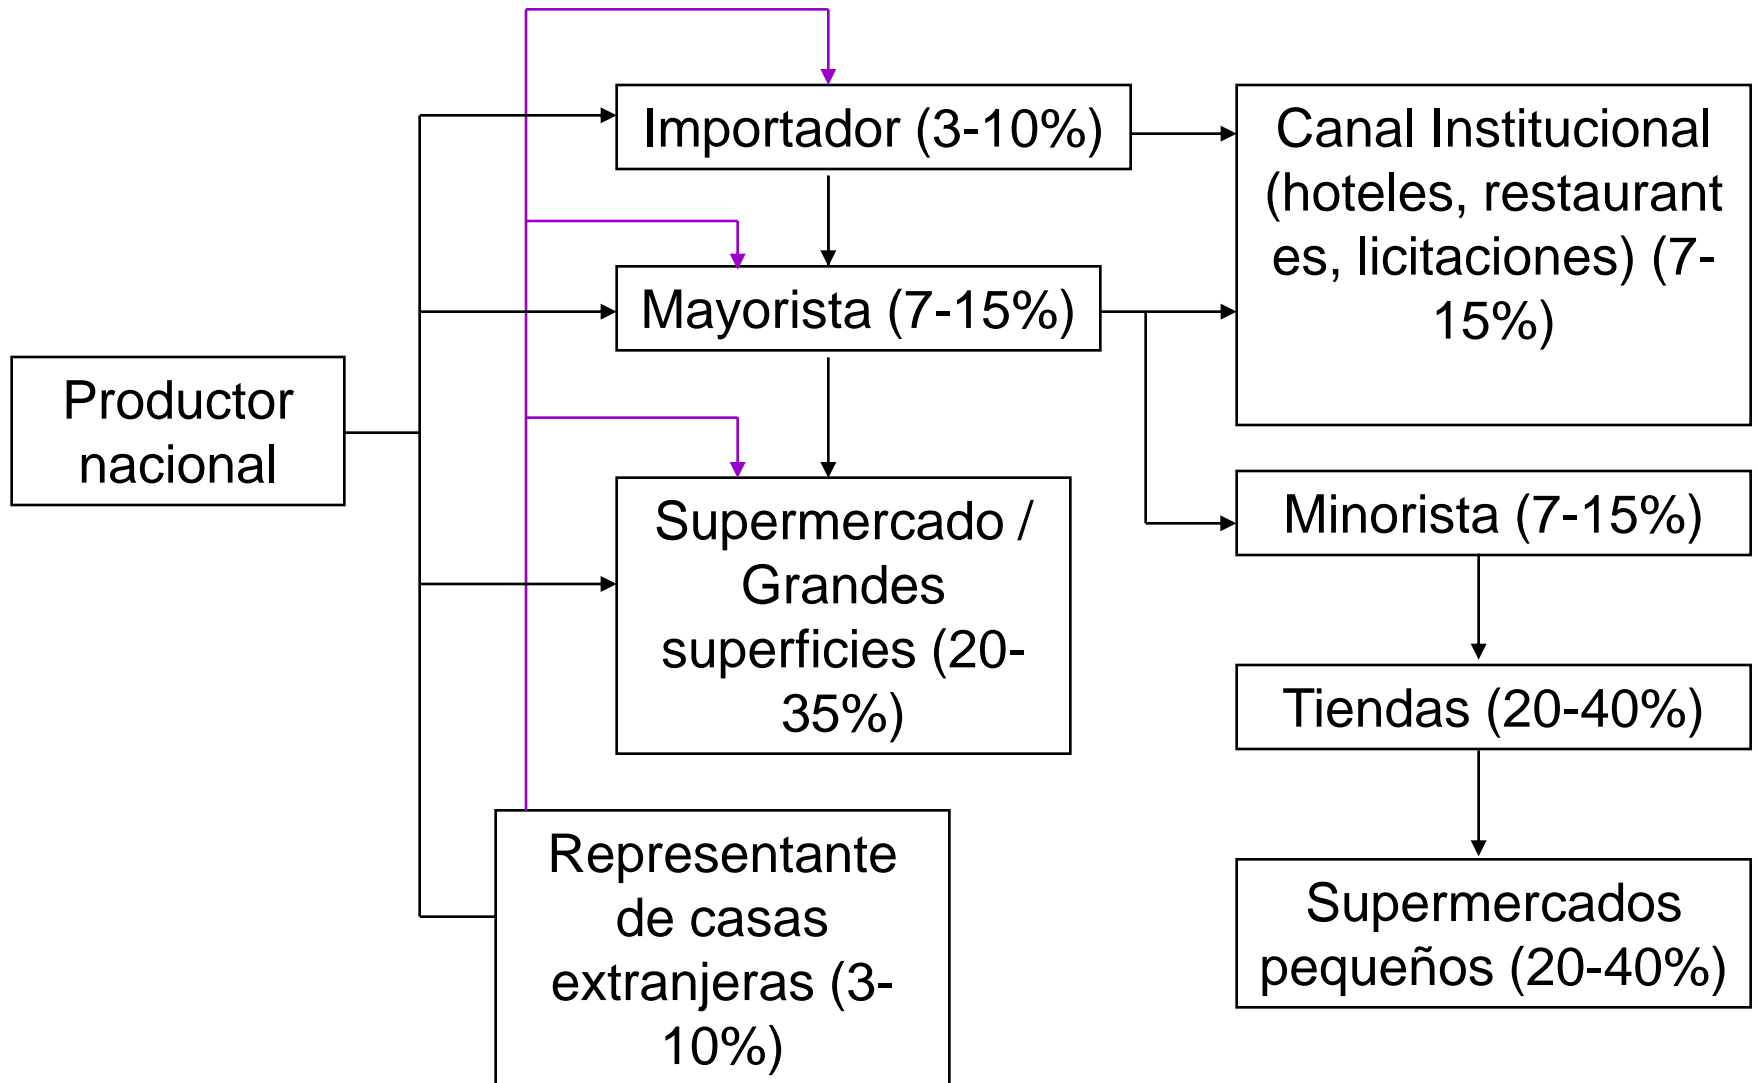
Importador (3-10%)

Canal Institucional (hoteles, restaurantes, licitaciones) (7-15%)

Mayorista (7-15%)

Productor nacional

Supermercado / Grandes superficies (20-35%)

Minorista (7-15%)

Tiendas (20-40%)

Representante de casas extranjeras (3-10%)

Supermercados pequeños (20-40%)